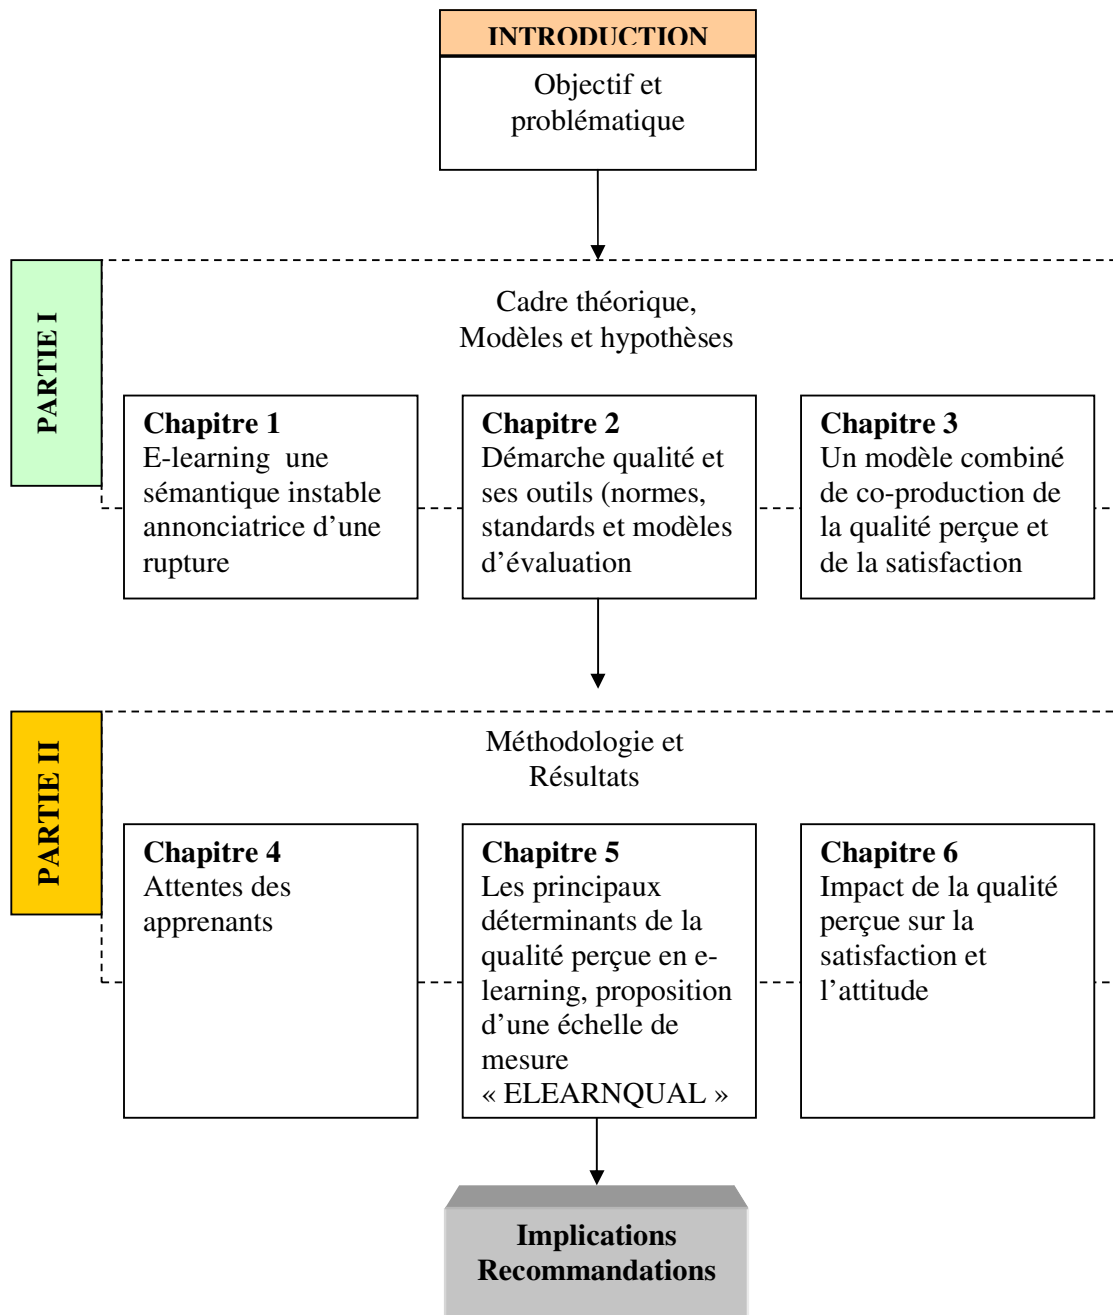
INTRODUCTION

Objectif et problématique

PARTIE I

Cadre théorique, Modèles et hypothèses

Chapitre 1
E-learning une sémantique instable annonciatrice d'une rupture

Chapitre 2
Démarche qualité et ses outils (normes, standards et modèles d'évaluation

Chapitre 3
Un modèle combiné de co-production de la qualité perçue et de la satisfaction

PARTIE II

Méthodologie et Résultats

Chapitre 4
Attentes des apprenants

Chapitre 5
Les principaux déterminants de la qualité perçue en e-learning, proposition d'une échelle de mesure « ELEARNQUAL »

Chapitre 6
Impact de la qualité perçue sur la satisfaction et l'attitude

Implications
Recommandations